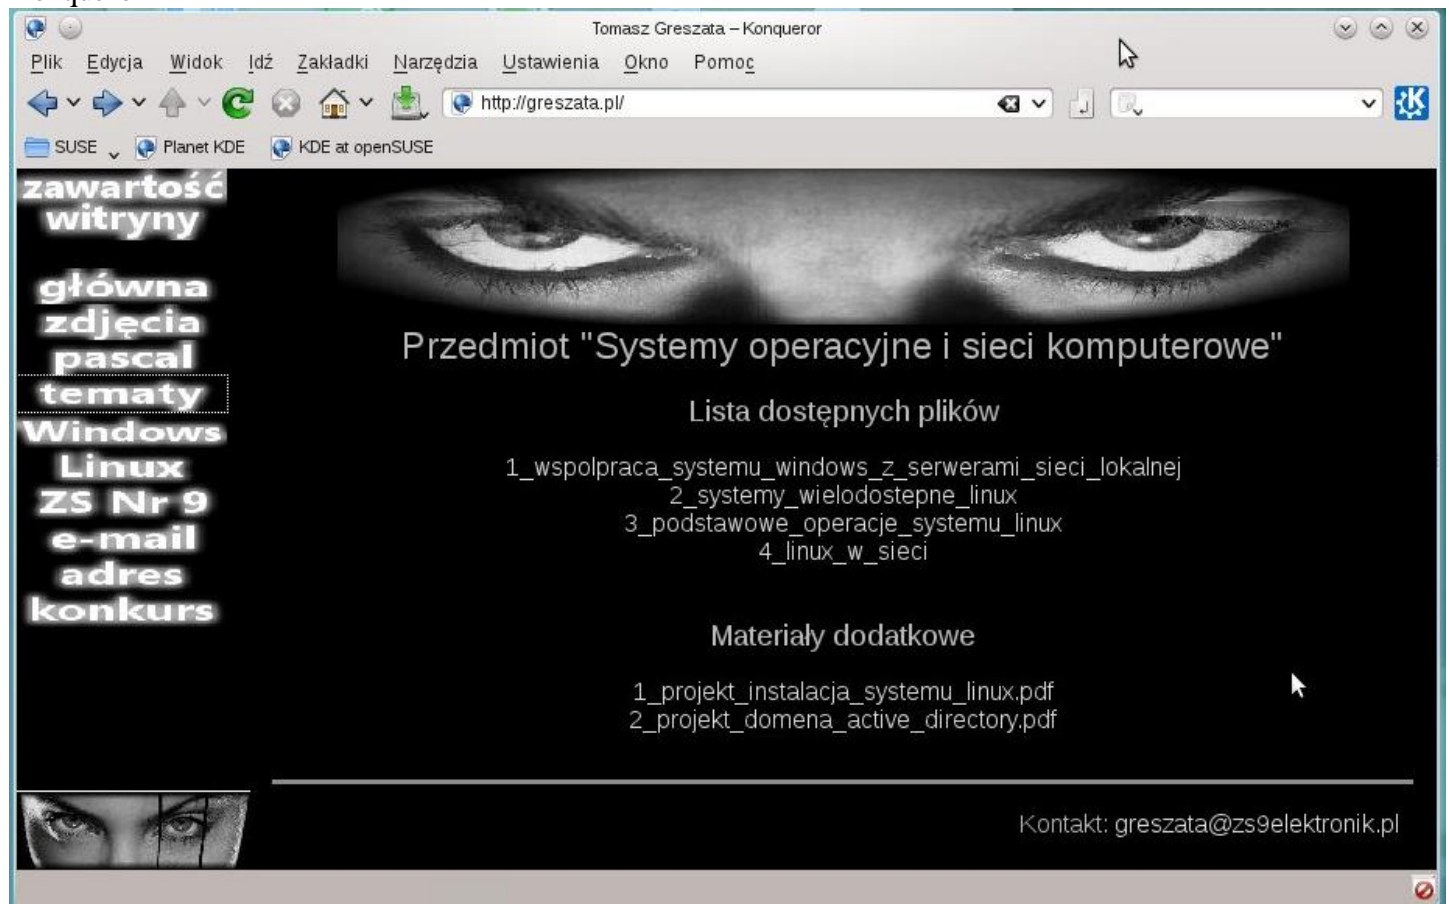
Tomasz Greszata – Konqueror

Plik Edycja Widok Idź Zakładki Narzędzia Ustawienia Okno Pomoc

http://greszata.pl/

SUSE Planet KDE KDE at openSUSE

zawartość witryny

główna
zdjęcia
pascal
tematy
Windows
Linux
ZS Nr 9
e-mail
adres
konkurs

Przedmiot "Systemy operacyjne i sieci komputerowe"

Lista dostępnych plików

1_wspolpraca_systemu_windows_z_serwerami_sieci_lokalnej
2_systemy_wielodostepne_linux
3_podstawowe_operacje_systemu_linux
4_linux_w_sieci

Materiały dodatkowe

1_projekt_instalacja_systemu_linux.pdf
2_projekt_domena_active_directory.pdf

Kontakt: greszata@zs9elektronik.pl